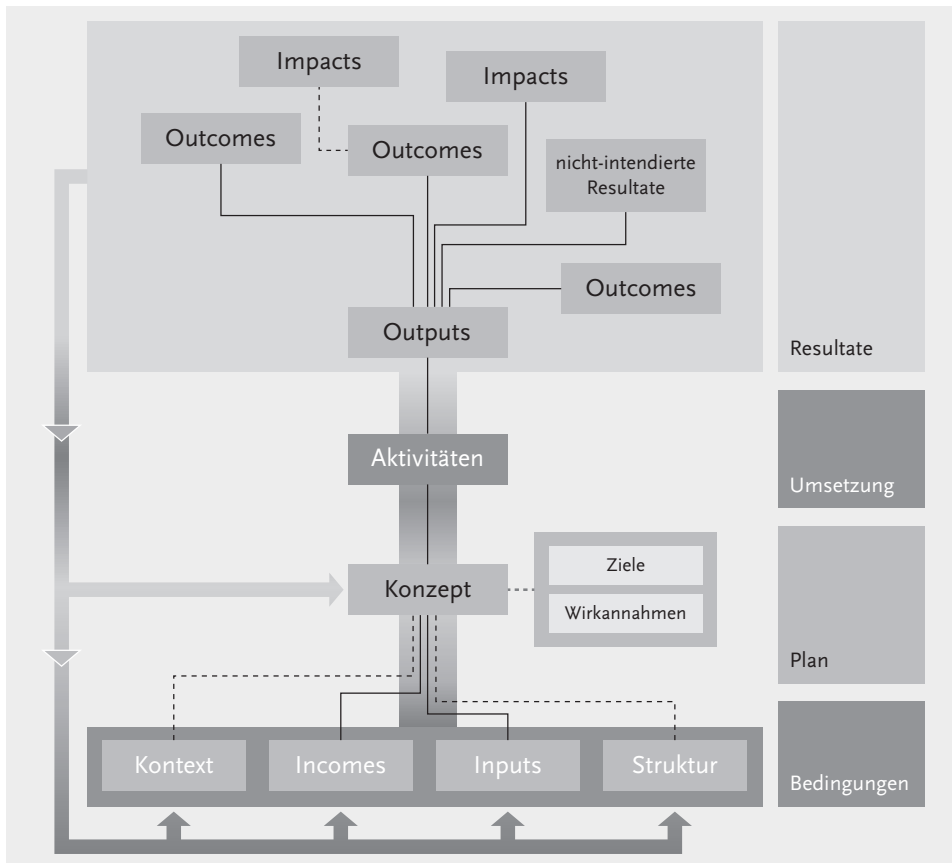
Impacts

Impacts

Outcomes

Outcomes

nicht-intendierte Resultate

Outcomes

Outputs

Resultate

Aktivitäten

Umsetzung

Konzept

Ziele

Wirkannahmen

Plan

Kontext

Incomes

Inputs

Struktur

Bedingungen